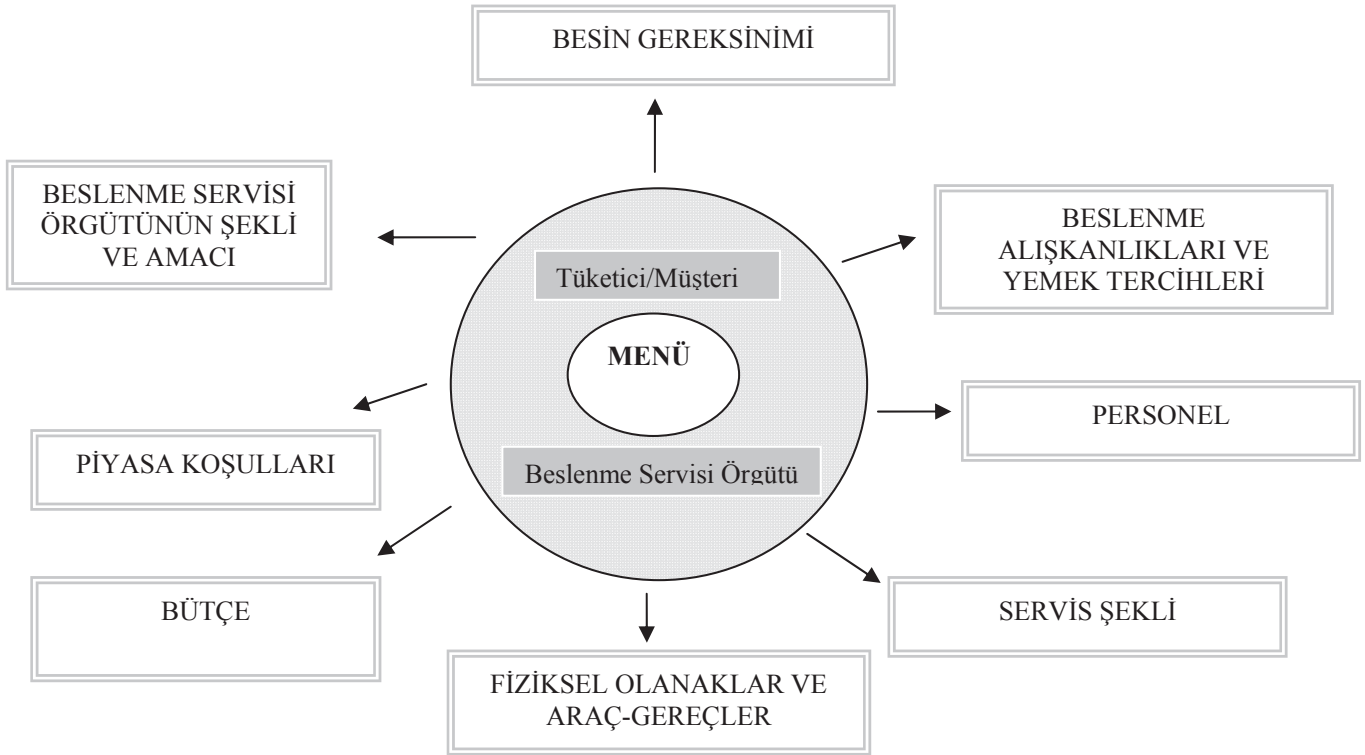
BESİN GEREKSİNİMİ

BESLENME SERVİSİ ÖRGÜTÜNÜN ŞEKLİ VE AMACI

BESLENME ALIŞKANLIKLARI VE YEMEK TERCİHLERİ

Tüketici/Müşteri

MENÜ

Beslenme Servisi Örgütü

PERSONEL

PİYASA KOŞULLARI

BÜTÇE

SERVİS ŞEKLİ

FİZİKSEL OLANAKLAR VE ARAÇ-GEREÇLER